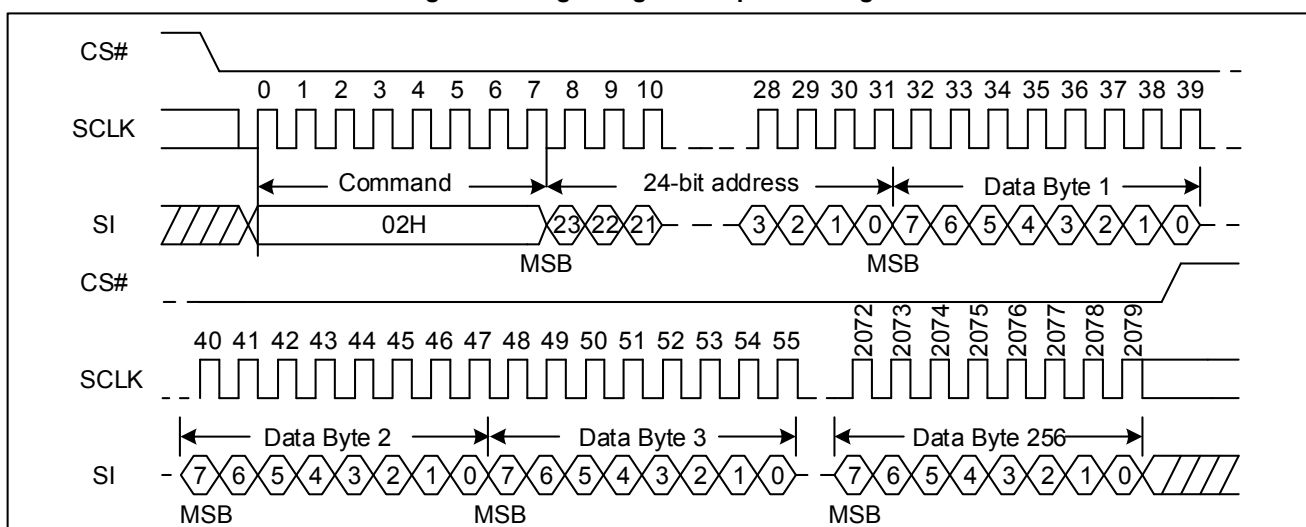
CS#

0 1 2 3 4 5 6 7 8 9 10 28 29 30 31 32 33 34 35 36 37 38 39

SCLK

Command

24-bit address

Data Byte 1

SI

02H

23 22 21

3 2 1 0 7 6 5 4 3 2 1 0

MSB

MSB

CS#

40 41 42 43 44 45 46 47 48 49 50 51 52 53 54 55

2072 2073 2074 2075 2076 2077 2078 2079

SCLK

Data Byte 2

Data Byte 3

Data Byte 256

SI

7 6 5 4 3 2 1 0 7 6 5 4 3 2 1 0 7 6 5 4 3 2 1 0

MSB

MSB

MSB